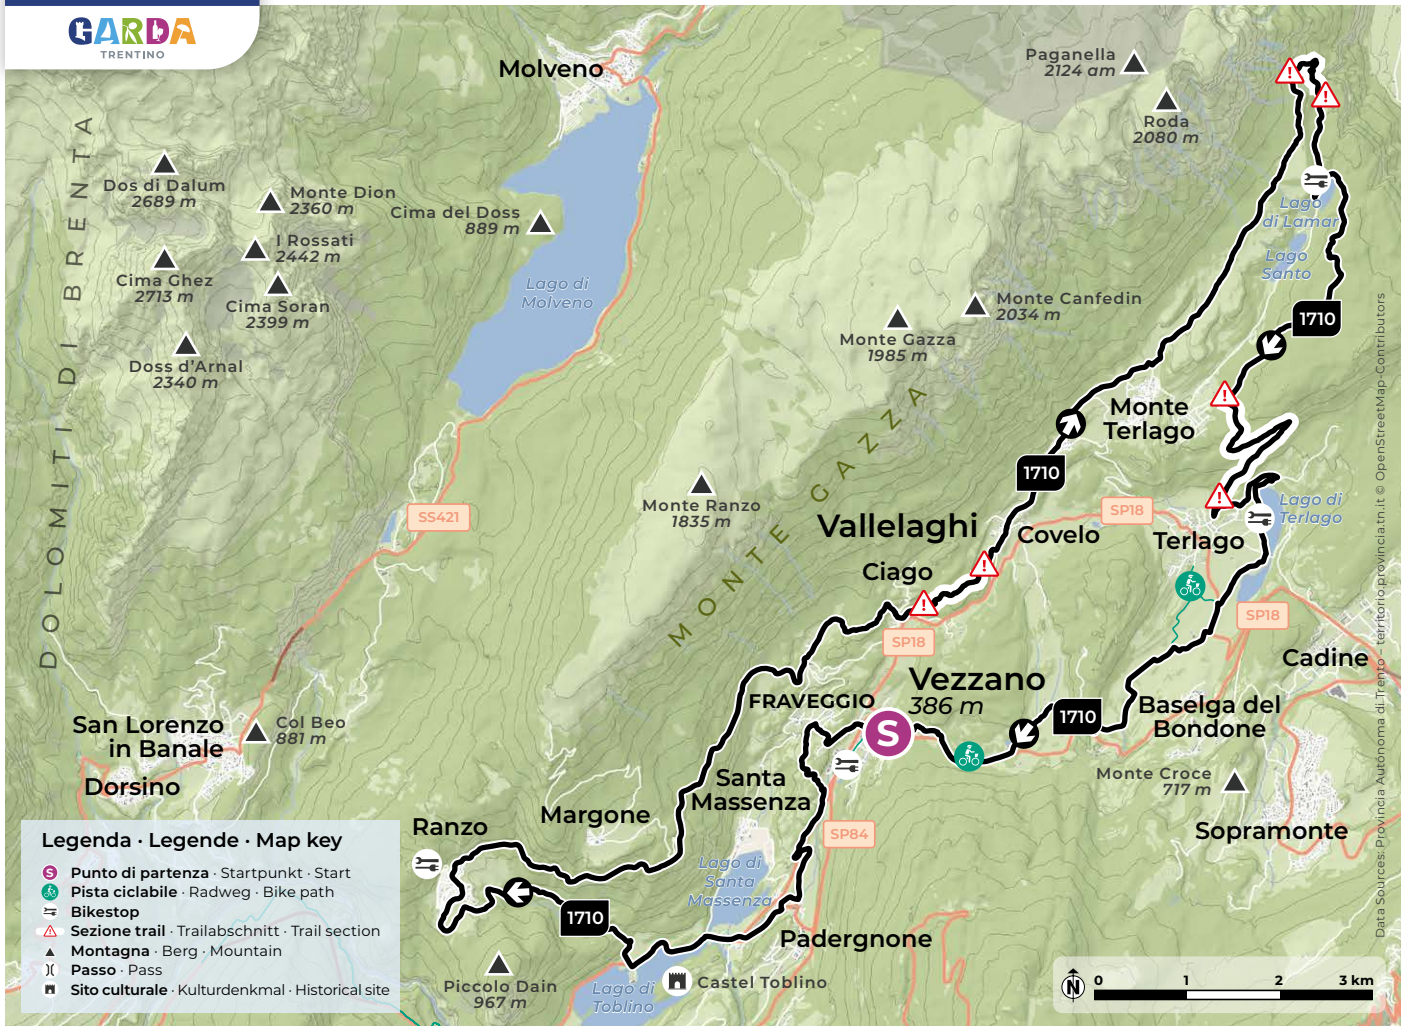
GARDA
TRENTINO

Molveno
Paganella
2124 am
Roda
2080 m
D O L O M I T I   D I   B R E N T A
Dos di Dalum
2689 m
Monte Dion
2360 m
Cima del Doss
889 m
I Rossati
2442 m
Cima Ghez
2713 m
Cima Soran
2399 m
Doss d'Arnal
2340 m
Lago di Molveno
Lago di Lamar
Lago Santo
1710
Monte Canfedin
2034 m
Monte Gazza
1985 m
Monte Terlago
M O N T E   G A Z Z A
Monte Ranzo
1835 m
1710
SS421
SP18
Vallelaghi
Covelo
Terlago
Lago di Terlago
Ciago
SP18
SP18
Cadine
Vezzano
386 m
FRAVEGGIO
1710
Baselga del Bondone
San Lorenzo in Banale
Col Beo
881 m
Dorsino
Santa Massenza
Monte Croce
717 m
Margone
Ranzo
SP84
Sopramonte
Lago di Santa Massenza
1710
Padergnone
Piccolo Dain
967 m
Lago di Toblino
Castel Toblino

Legenda · Legende · Map key
Punto di partenza · Startpunkt · Start
Pista ciclabile · Radweg · Bike path
Bikestop
Sezione trail · Trailabschnitt · Trail section
Montagna · Berg · Mountain
Passo · Pass
Sito culturale · Kulturdenkmal · Historical site

N
0 1 2 3 km

Data Sources: Provincia Autonoma di Trento – territorio.provincia.tn.it © OpenStreetMap-Contributors